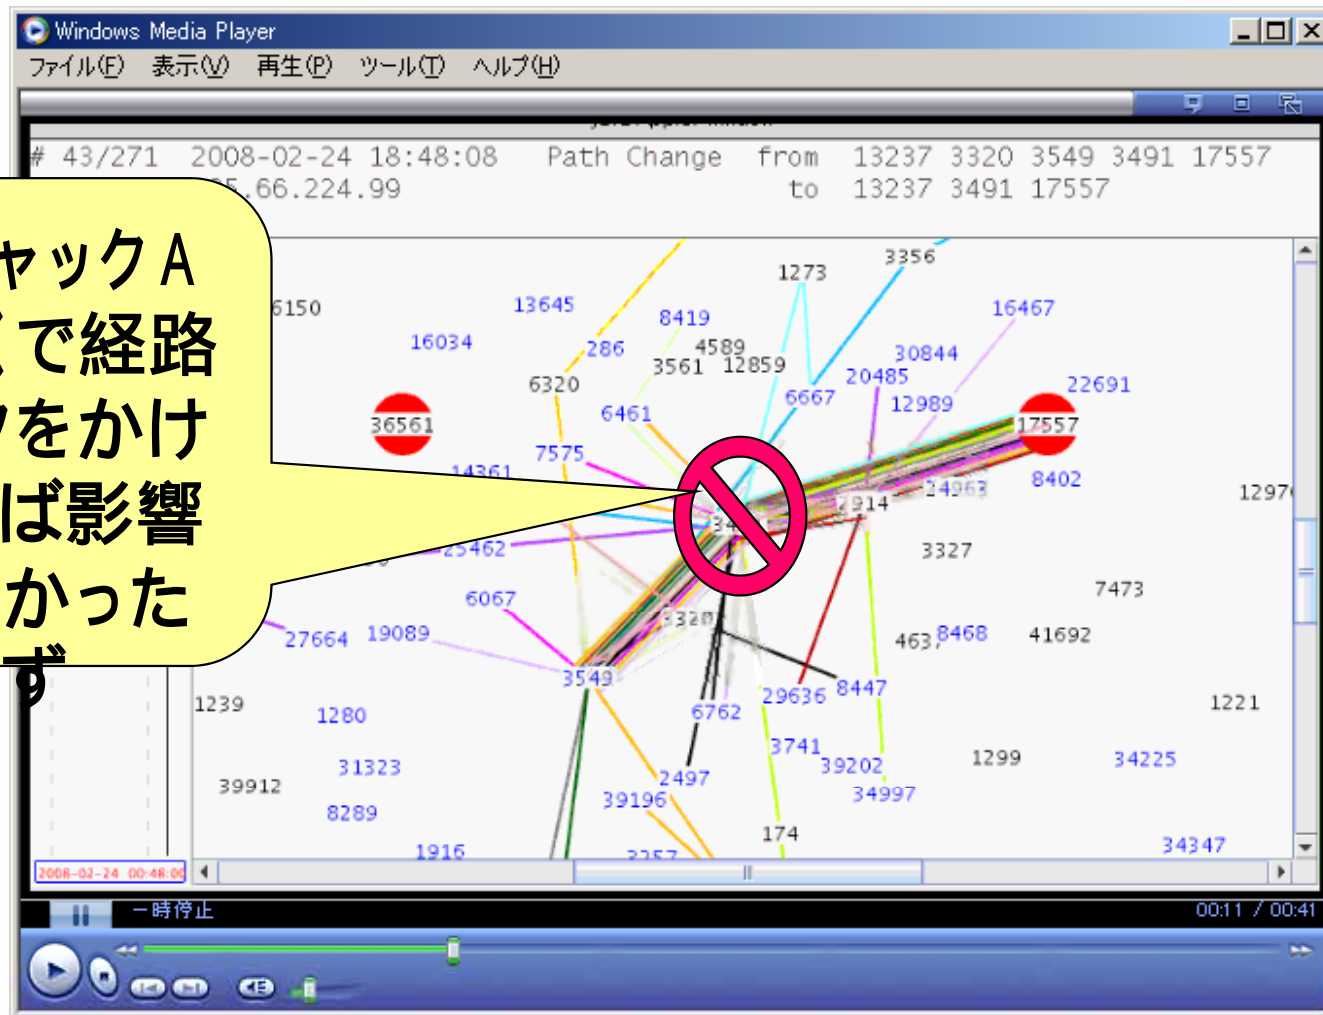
Windows Media Player
ファイル(F) 表示(V) 再生(P) ツール(T) ヘルプ(H)

# 43/271 2008-02-24 18:48:08 Path Change from 13237 3320 3549 3491 17557
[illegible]5.66.224.99 to 13237 3491 17557

ャックA
で経路
をかけ
ば影響
かった
ず

3356
1273
6150
13645
8419
16467
16034
286
4589
3561 12859
30844
20485
22691
6320
6667
12989
6461
36561
17557
7575
14361
8402
24963
2914
1297
34
25462
3327
7473
6067
3320
27664 19089
463
8468
41692
3549
29636 8447
1239
6762
1221
1280
3741
39202
1299
34225
31323
2497
34997
39912
39196
8289
174
1916
2257
34347
2008-02-24 00:48:00

一時停止
00:11 / 00:41